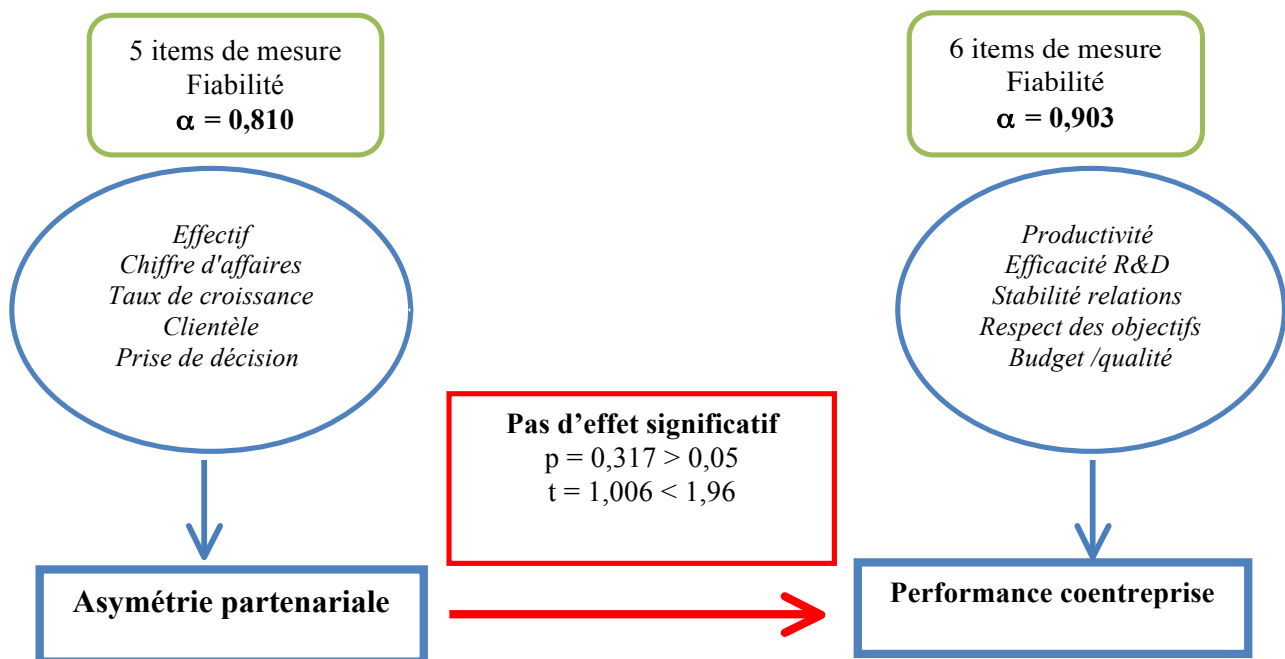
5 items de mesure
Fiabilité
$\alpha$ = 0,810

6 items de mesure
Fiabilité
$\alpha$ = 0,903

Effectif
Chiffre d'affaires
Taux de croissance
Clientèle
Prise de décision

Productivité
Efficacité R&D
Stabilité relations
Respect des objectifs
Budget /qualité

Pas d’effet significatif
p = 0,317 > 0,05
t = 1,006 < 1,96

Asymétrie partenariale

Performance coentreprise